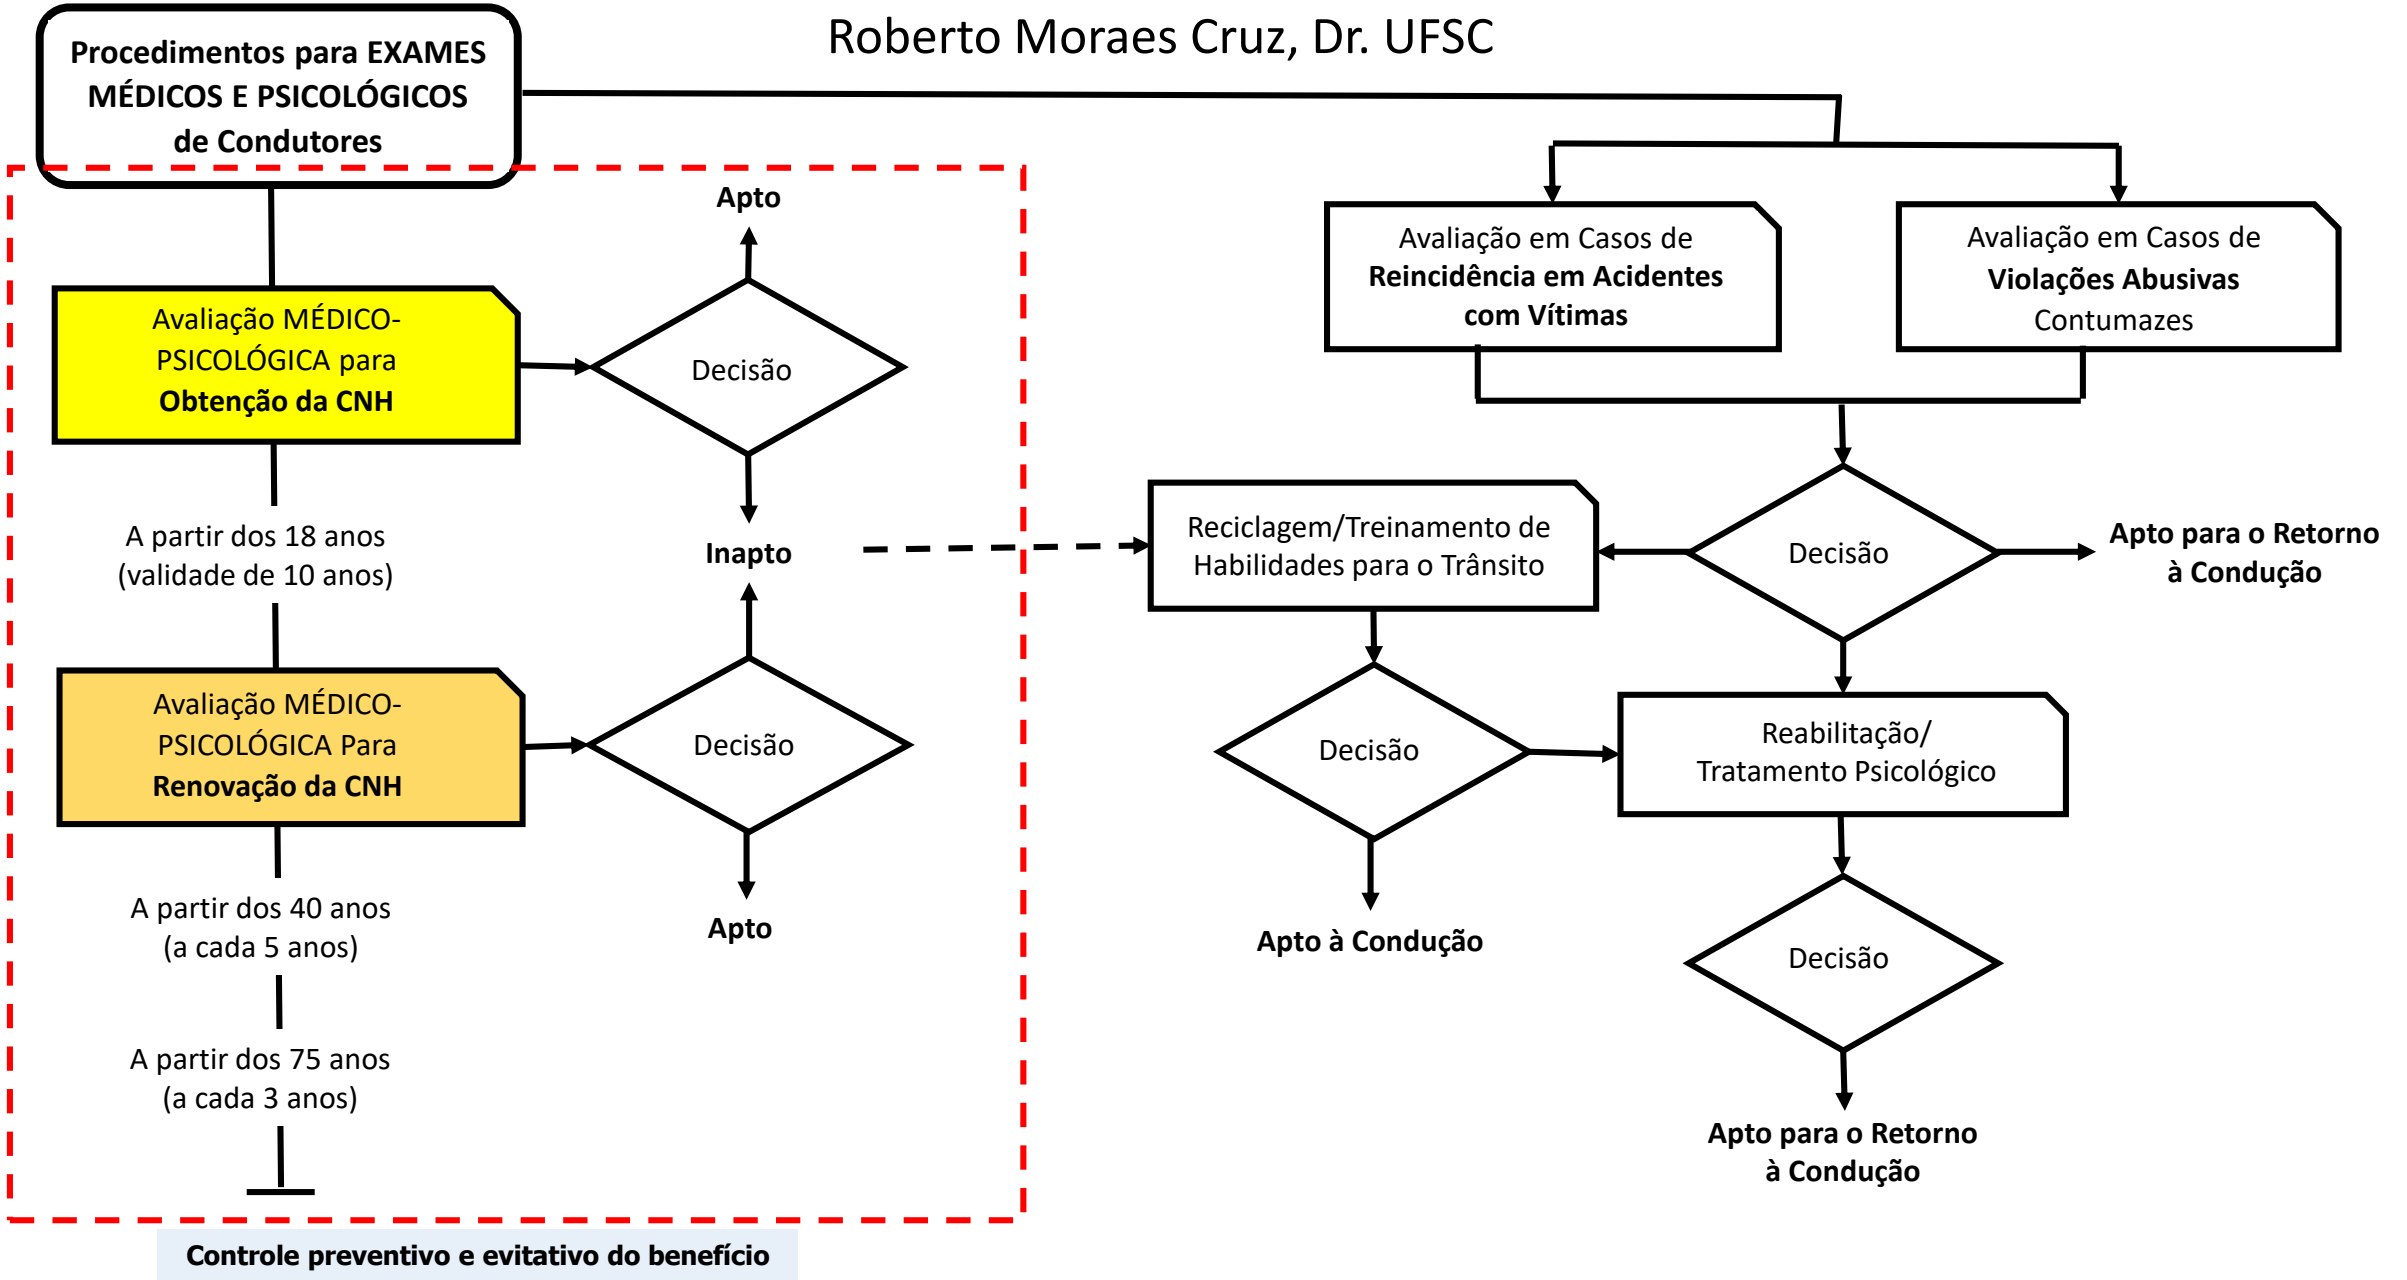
Procedimentos para EXAMES MÉDICOS E PSICOLÓGICOS de Condutores

Roberto Moraes Cruz, Dr. UFSC

Apto

Avaliação MÉDICO-PSICOLÓGICA para Obtenção da CNH

Decisão

A partir dos 18 anos (validade de 10 anos)

Inapto

Avaliação MÉDICO-PSICOLÓGICA Para Renovação da CNH

Decisão

A partir dos 40 anos (a cada 5 anos)

Apto

A partir dos 75 anos (a cada 3 anos)

Controle preventivo e evitativo do benefício

Avaliação em Casos de Reincidência em Acidentes com Vítimas

Avaliação em Casos de Violações Abusivas Contumazes

Reciclagem/Treinamento de Habilidades para o Trânsito

Decisão

Apto para o Retorno à Condução

Decisão

Reabilitação/ Tratamento Psicológico

Apto à Condução

Decisão

Apto para o Retorno à Condução